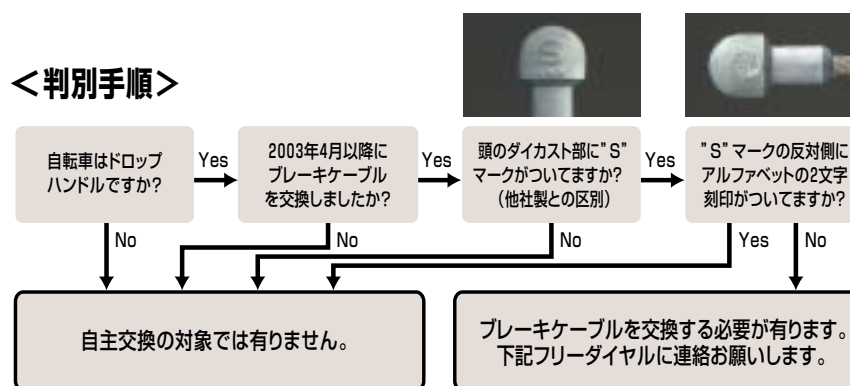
＜判別手順＞

自転車はドロップハンドルですか?

Yes

2003年4月以降にブレーキケーブルを交換しましたか?

Yes

頭のダイカスト部に"S"マークがついてますか?（他社製との区別）

Yes

"S"マークの反対側にアルファベットの2文字刻印がついてますか?

No

No

No

Yes

No

自主交換の対象では有りません。

ブレーキケーブルを交換する必要が有ります。下記フリーダイヤルに連絡お願いします。